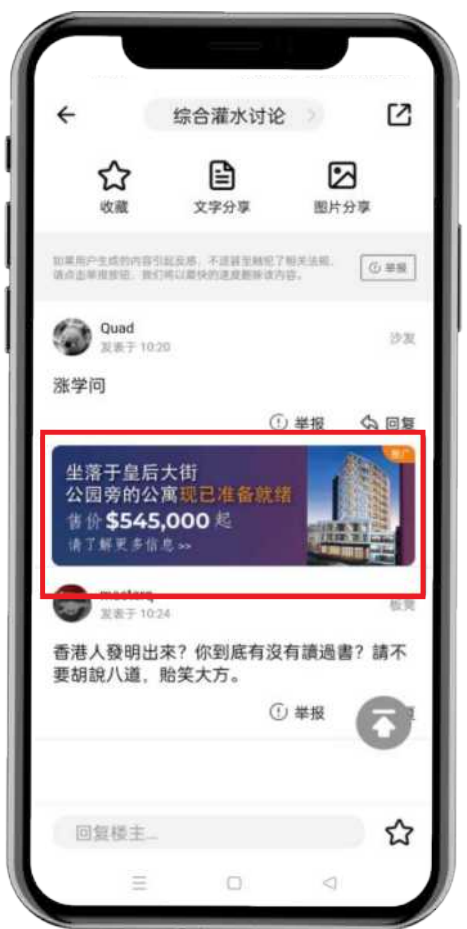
综合灌水讨论

收藏
文字分享
图片分享

如果用户生成的内容引起反感，不适当或触犯了相关法规，请点击举报按钮，我们将以最快的速度删除该内容。
举报

Quad
发表于 10:20
沙发

涨学问

举报
回复

推广
坐落于皇后大街
公园旁的公寓现已准备就绪
售价 $545,000 起
请了解更多信息 >>

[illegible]
发表于 10:24
板凳

香港人發明出來？你到底有沒有讀過書？請不要胡說八道，貽笑大方。

举报
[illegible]

回复楼主...